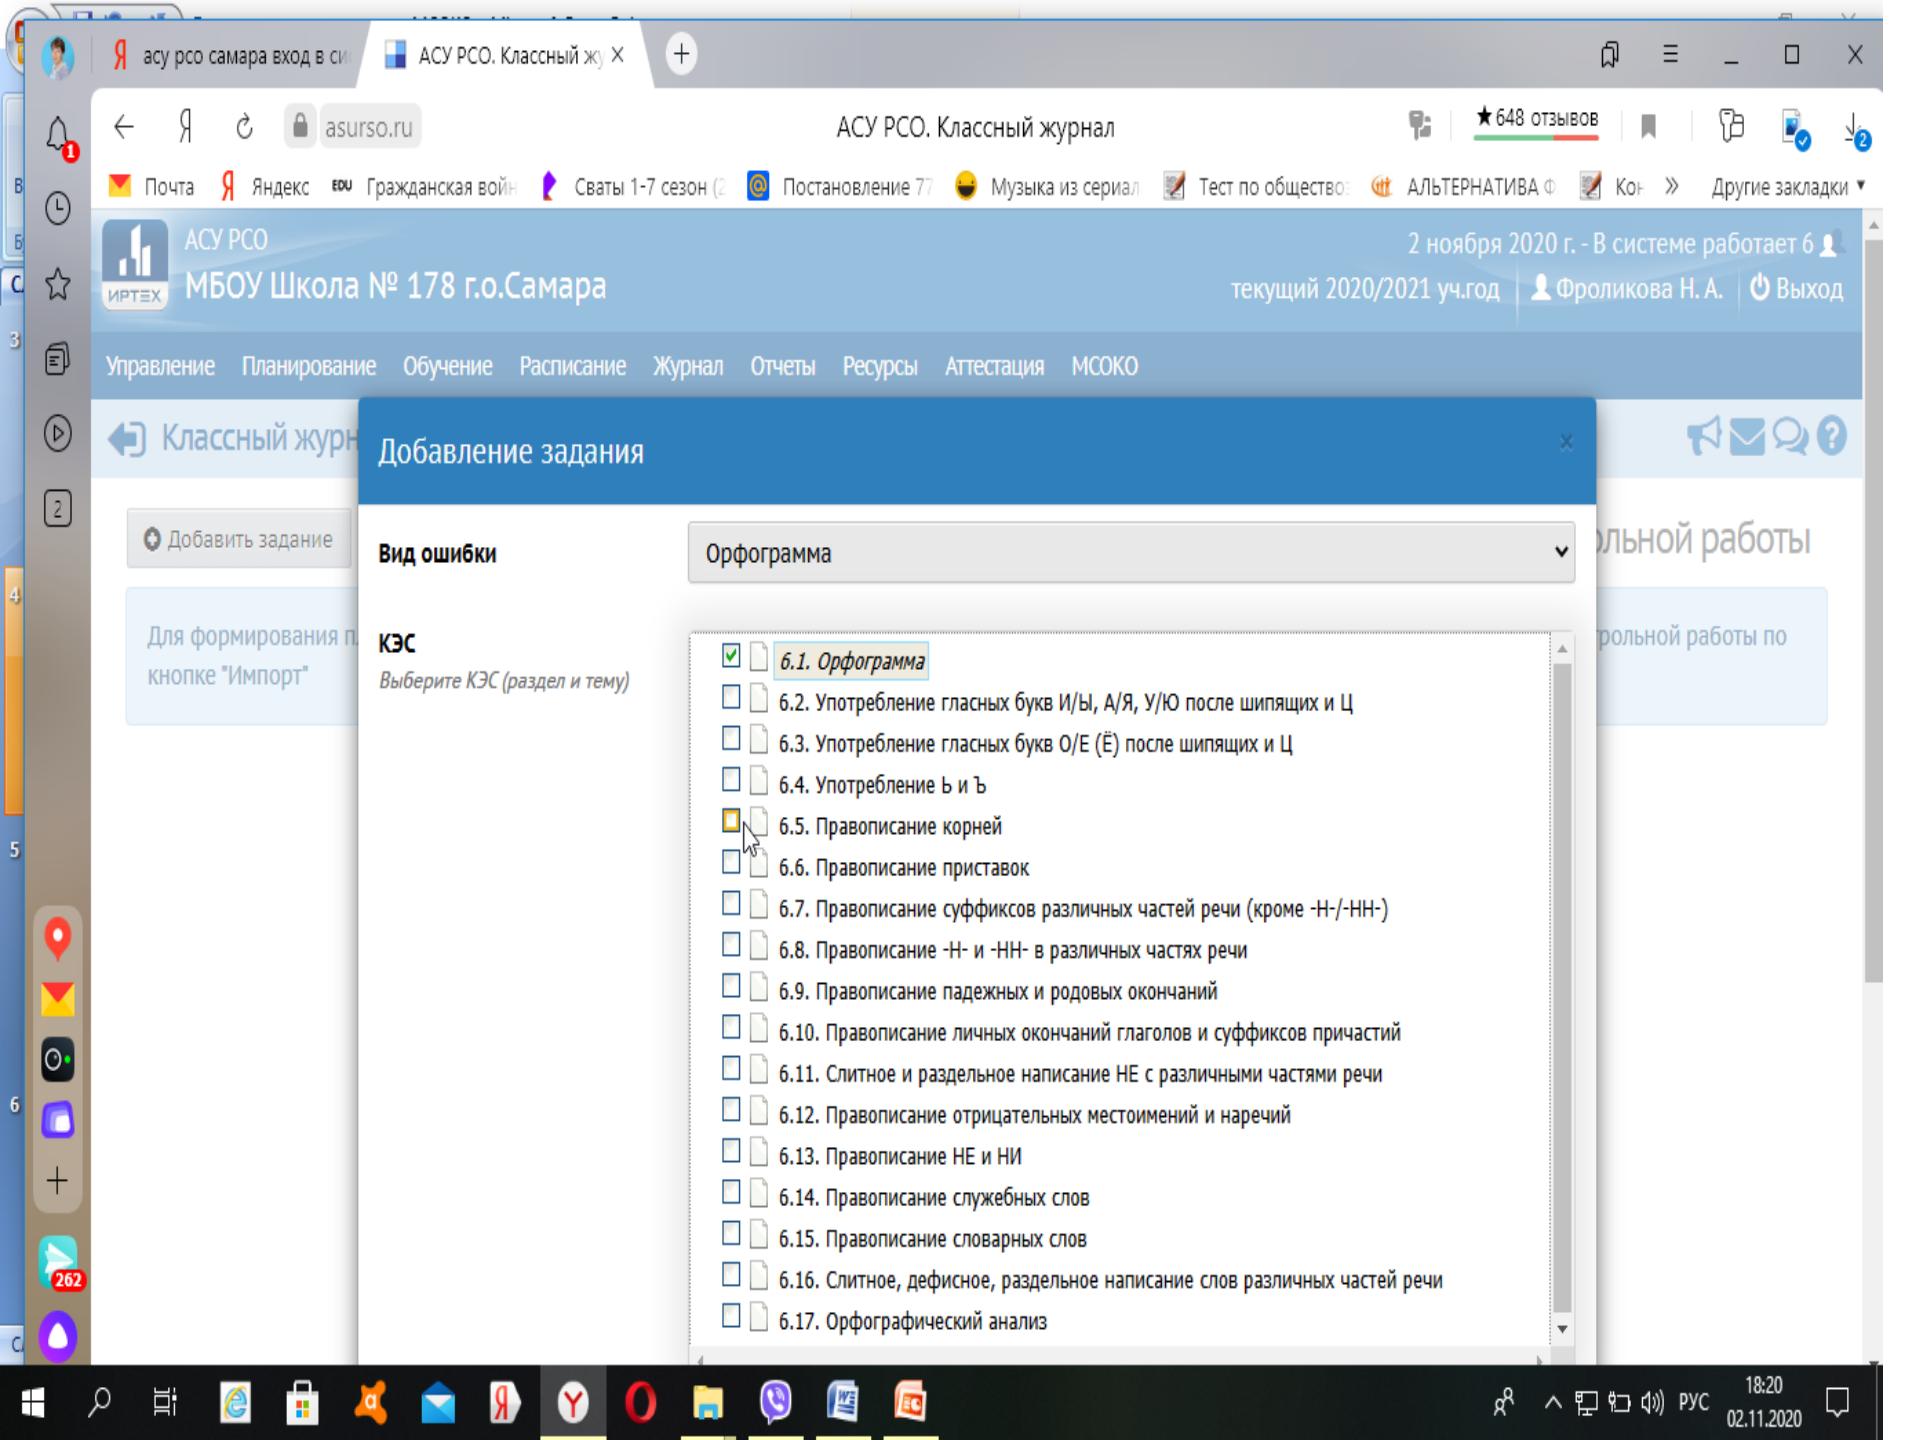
асу рсо самара вход в си
АСУ РСО. Классный жу ×
+

asurso.ru
АСУ РСО. Классный журнал
★ 648 отзывов

Почта
Яндекс
Гражданская вой
Сваты 1-7 сезон (
Постановление 7
Музыка из сериал
Тест по обществ
АЛЬТЕРНАТИВА
Ко
Другие закладки

1

АСУ РСО
МБОУ Школа № 178 г.о.Самара
ИРТЕХ
2 ноября 2020 г. - В системе работает 6
текущий 2020/2021 уч.год
Фроликова Н. А.
Выход

Управление Планирование Обучение Расписание Журнал Отчеты Ресурсы Аттестация МСОКО

Классный журн

Добавить задание

Для формирования п
кнопке "Импорт"

ольной работы

рольной работы по

Добавление задания
×

Вид ошибки
Орфограмма

КЭС
Выберите КЭС (раздел и тему)

6.1. Орфограмма
6.2. Употребление гласных букв И/Ы, А/Я, У/Ю после шипящих и Ц
6.3. Употребление гласных букв О/Е (Ё) после шипящих и Ц
6.4. Употребление Ь и Ъ
6.5. Правописание корней
6.6. Правописание приставок
6.7. Правописание суффиксов различных частей речи (кроме -Н-/-НН-)
6.8. Правописание -Н- и -НН- в различных частях речи
6.9. Правописание падежных и родовых окончаний
6.10. Правописание личных окончаний глаголов и суффиксов причастий
6.11. Слитное и раздельное написание НЕ с различными частями речи
6.12. Правописание отрицательных местоимений и наречий
6.13. Правописание НЕ и НИ
6.14. Правописание служебных слов
6.15. Правописание словарных слов
6.16. Слитное, дефисное, раздельное написание слов различных частей речи
6.17. Орфографический анализ

262

РУС
18:20
02.11.2020